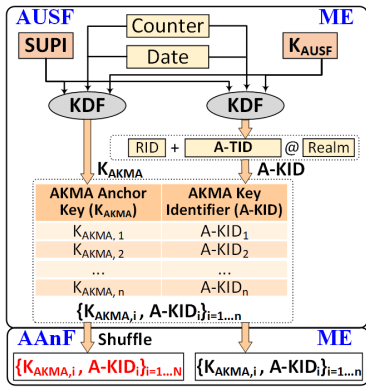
AUSF

ME

Counter

SUPI

Date

$K_{AUSF}$

KDF

KDF

RID + A-TID @ Realm

$K_{AKMA}$

A-KID

| AKMA Anchor Key ($K_{AKMA}$) | AKMA Key Identifier (A-KID) |
|---|---|
| $K_{AKMA,1}$ | A-KID$_1$ |
| $K_{AKMA,2}$ | A-KID$_2$ |
| ... | ... |
| $K_{AKMA,n}$ | A-KID$_n$ |

$\{K_{AKMA,i}, A\text{-}KID_i\}_{i=1...n}$

AAnF

Shuffle

ME

$\{K_{AKMA,i}, A\text{-}KID_i\}_{i=1...N}$

$\{K_{AKMA,i}, A\text{-}KID_i\}_{i=1...n}$